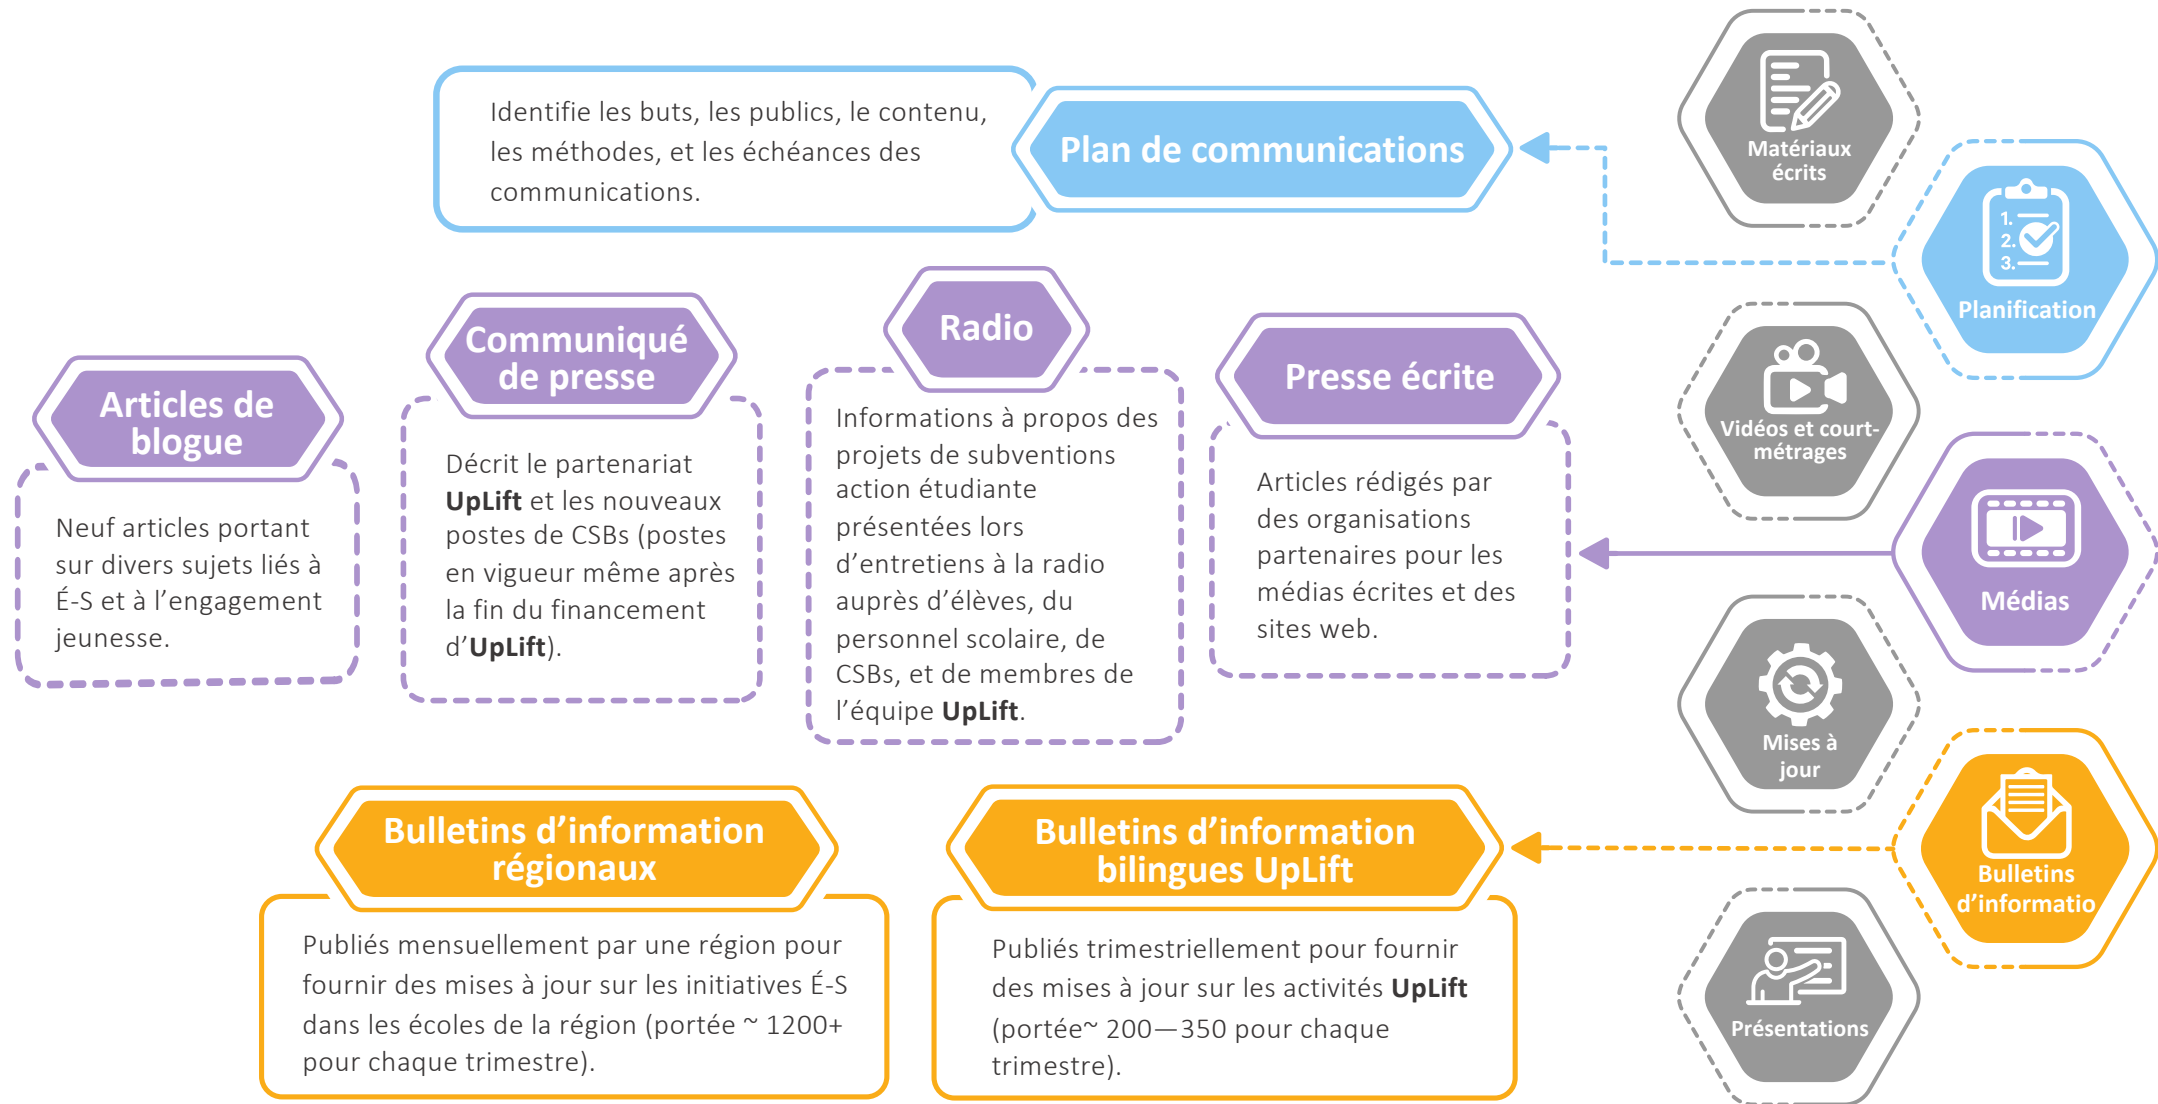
Identifie les buts, les publics, le contenu, les méthodes, et les échéances des communications.

Plan de communications

Matériaux écrits

Planification

Articles de blogue

Neuf articles portant sur divers sujets liés à É-S et à l'engagement jeunesse.

Communiqué de presse

Décrit le partenariat UpLift et les nouveaux postes de CSBs (postes en vigueur même après la fin du financement d'UpLift).

Radio

Informations à propos des projets de subventions action étudiante présentées lors d'entretiens à la radio auprès d'élèves, du personnel scolaire, de CSBs, et de membres de l'équipe UpLift.

Presse écrite

Articles rédigés par des organisations partenaires pour les médias écrites et des sites web.

Vidéos et court-métrages

Médias

Mises à jour

Bulletins d'information régionaux

Publiés mensuellement par une région pour fournir des mises à jour sur les initiatives É-S dans les écoles de la région (portée ~ 1200+ pour chaque trimestre).

Bulletins d'information bilingues UpLift

Publiés trimestriellement pour fournir des mises à jour sur les activités UpLift (portée~ 200—350 pour chaque trimestre).

Bulletins d'informatio

Présentations